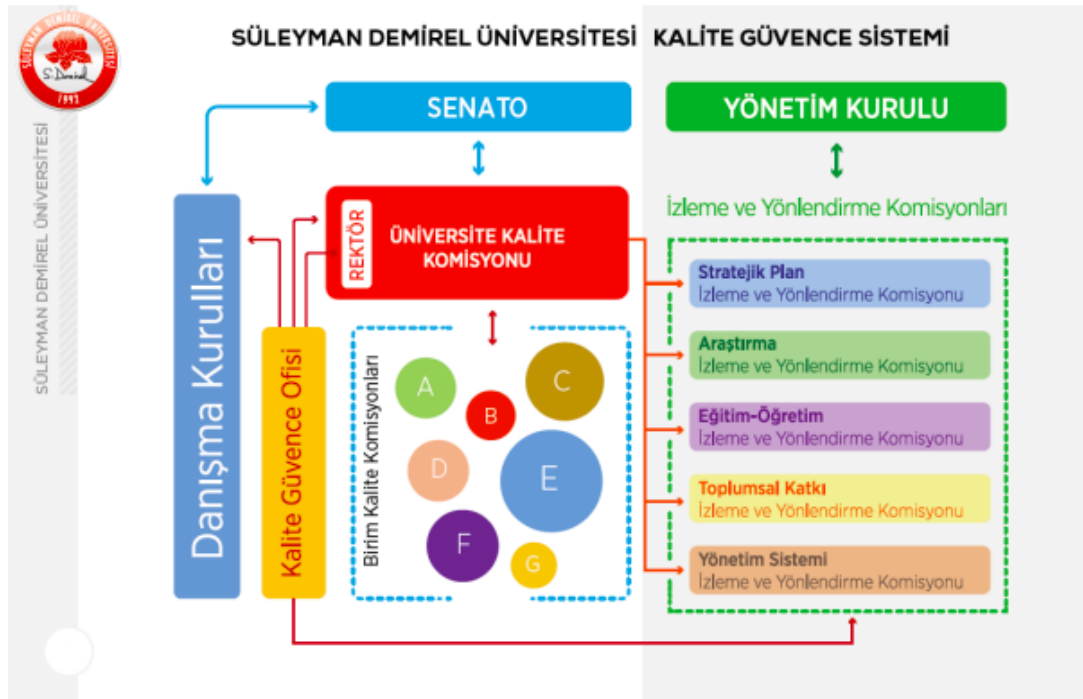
SÜLEYMAN DEMİREL ÜNİVERSİTESİ 1992

SÜLEYMAN DEMİREL ÜNİVERSİTESİ KALİTE GÜVENCE SİSTEMİ

SÜLEYMAN DEMİREL ÜNİVERSİTESİ

SENATO

YÖNETİM KURULU

Danışma Kurulları

Kalite Güvence Ofisi

REKTÖR

ÜNİVERSİTE KALİTE KOMİSYONU

İzleme ve Yönlendirme Komisyonları

Birim Kalite Komisyonları

A

B

C

D

E

F

G

Stratejik Plan
İzleme ve Yönlendirme Komisyonu

Araştırma
İzleme ve Yönlendirme Komisyonu

Eğitim-Öğretim
İzleme ve Yönlendirme Komisyonu

Toplumsal Katkı
İzleme ve Yönlendirme Komisyonu

Yönetim Sistemi
İzleme ve Yönlendirme Komisyonu